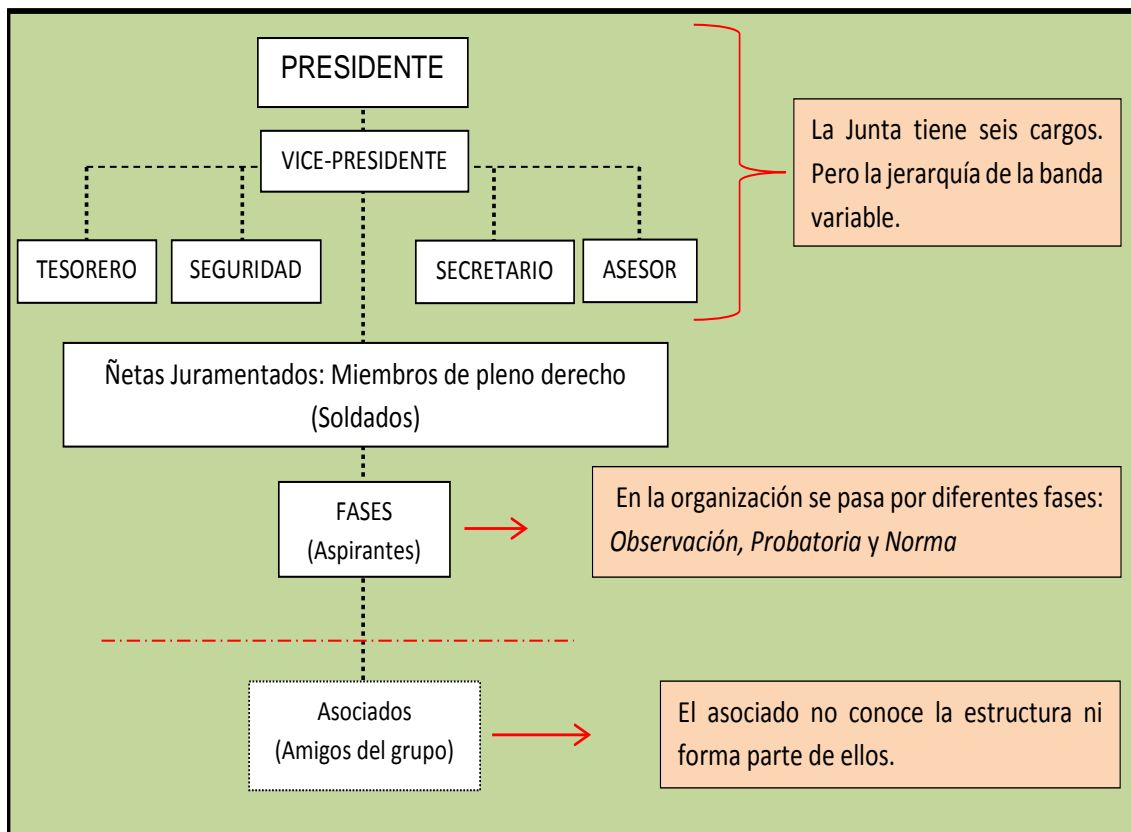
PRESIDENTE

VICE-PRESIDENTE

TESORERO

SEGURIDAD

SECRETARIO

ASESOR

La Junta tiene seis cargos. Pero la jerarquía de la banda variable.

Ñetas Juramentados: Miembros de pleno derecho (Soldados)

FASES (Aspirantes)

En la organización se pasa por diferentes fases: *Observación, Probatoria* y *Norma*

Asociados (Amigos del grupo)

El asociado no conoce la estructura ni forma parte de ellos.